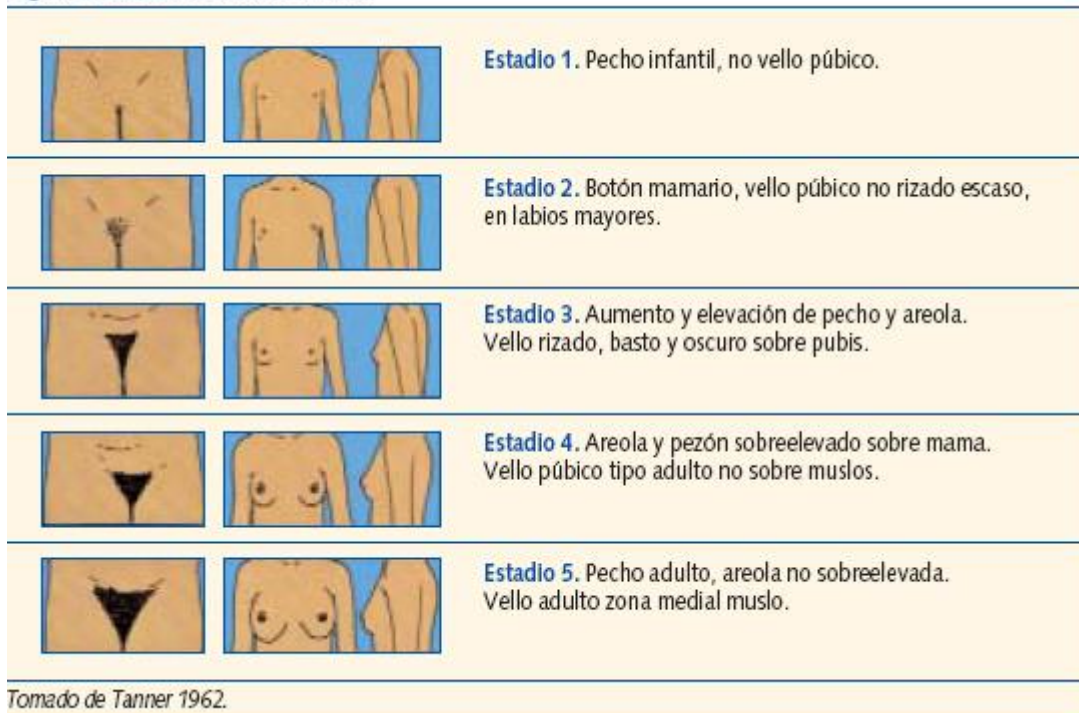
Estadio 1. Pecho infantil, no vello púbico.

Estadio 2. Botón mamario, vello púbico no rizado escaso, en labios mayores.

Estadio 3. Aumento y elevación de pecho y areola. Vello rizado, basto y oscuro sobre pubis.

Estadio 4. Areola y pezón sobreelevado sobre mama. Vello púbico tipo adulto no sobre muslos.

Estadio 5. Pecho adulto, areola no sobreelevada. Vello adulto zona medial muslo.

Tomado de Tanner 1962.